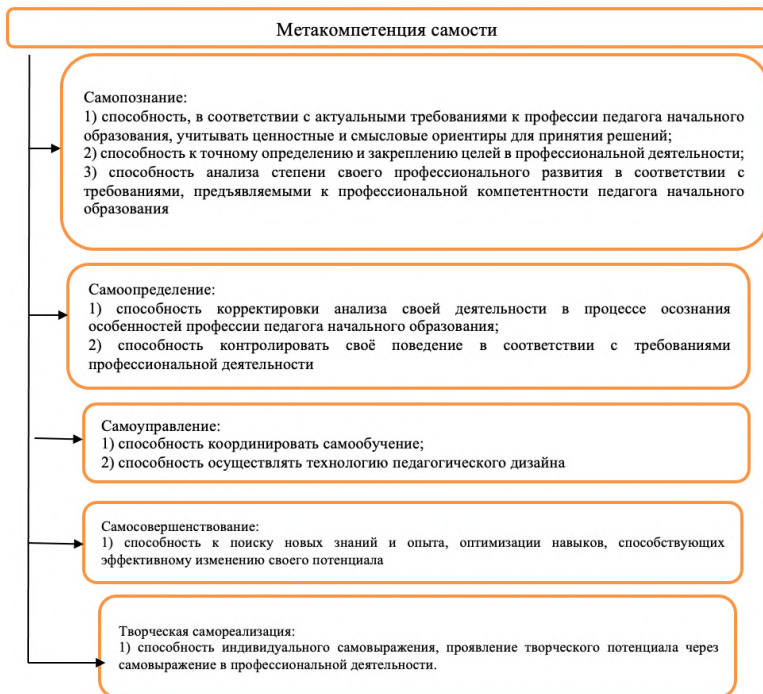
Метакомпетенция самости

Самопознание:
1) способность, в соответствии с актуальными требованиями к профессии педагога начального образования, учитывать ценностные и смысловые ориентиры для принятия решений;
2) способность к точному определению и закреплению целей в профессиональной деятельности;
3) способность анализа степени своего профессионального развития в соответствии с требованиями, предъявляемыми к профессиональной компетентности педагога начального образования

Самоопределение:
1) способность корректировки анализа своей деятельности в процессе осознания особенностей профессии педагога начального образования;
2) способность контролировать своё поведение в соответствии с требованиями профессиональной деятельности

Самоуправление:
1) способность координировать самообучение;
2) способность осуществлять технологию педагогического дизайна

Самосовершенствование:
1) способность к поиску новых знаний и опыта, оптимизации навыков, способствующих эффективному изменению своего потенциала

Творческая самореализация:
1) способность индивидуального самовыражения, проявление творческого потенциала через самовыражение в профессиональной деятельности.